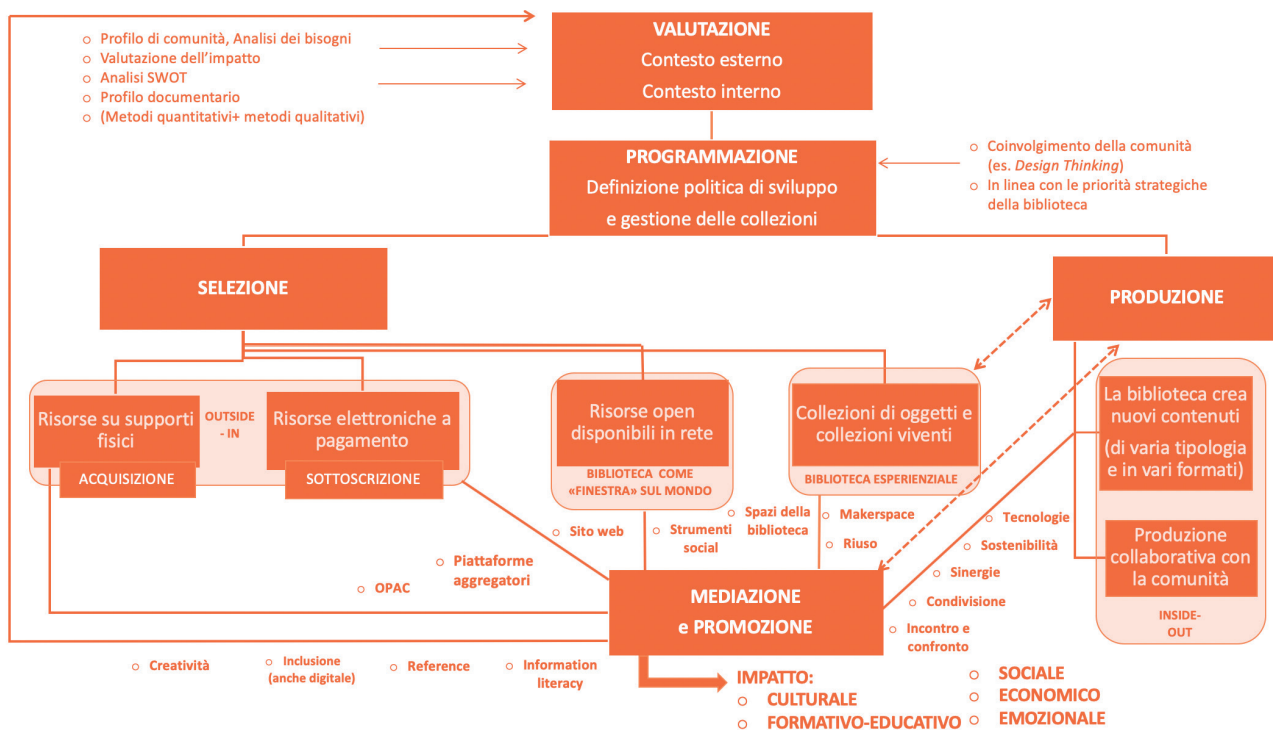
VALUTAZIONE
Contesto esterno
Contesto interno

○ Profilo di comunità, Analisi dei bisogni
○ Valutazione dell'impatto
○ Analisi SWOT
○ Profilo documentario
○ (Metodi quantitativi+ metodi qualitativi)

PROGRAMMAZIONE
Definizione politica di sviluppo e gestione delle collezioni

○ Coinvolgimento della comunità (es. Design Thinking)
○ In linea con le priorità strategiche della biblioteca

SELEZIONE

PRODUZIONE

Risorse su supporti fisici
ACQUISIZIONE

OUTSIDE - IN

Risorse elettroniche a pagamento
SOTTOSCRIZIONE

Risorse open disponibili in rete
BIBLIOTECA COME «FINESTRA» SUL MONDO

Collezioni di oggetti e collezioni viventi
BIBLIOTECA ESPERIENZIALE

La biblioteca crea nuovi contenuti (di varia tipologia e in vari formati)

Produzione collaborativa con la comunità

INSIDE-OUT

○ Sito web
○ Strumenti social
○ Spazi della biblioteca
○ Makerspace
○ Riuso
○ Piattaforme aggregatori
○ OPAC
○ Tecnologie
○ Sostenibilità
○ Sinergie
○ Condivisione
○ Incontro e confronto

MEDIAZIONE
e PROMOZIONE

○ Creatività
○ Inclusione (anche digitale)
○ Reference
○ Information literacy

IMPATTO:
○ CULTURALE
○ FORMATIVO-EDUCATIVO
○ SOCIALE
○ ECONOMICO
○ EMOZIONALE